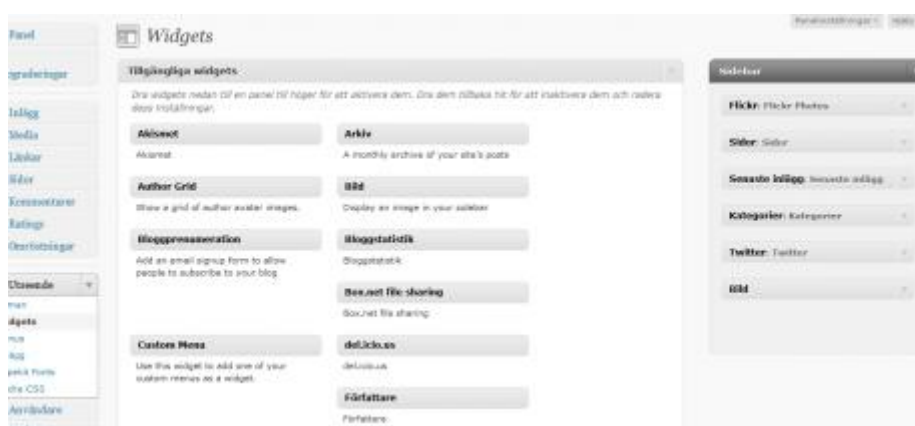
Panel

Uppgraderingar

Inlägg

Media

Länkar

Sidor

Kommentarer

Ratings

Omröstningar

Utseende

Teman

Widgets

Menyer

Bakgrund

Typekit Fonts

Redigera CSS

Användare

Panelinställningar

Hjälp

Widgets

Tillgängliga widgets

Dra widgets nedan till en panel till höger för att aktivera dem. Dra dem tillbaka hit för att inaktivera dem och radera dess inställningar.

Akismet

Akismet

Arkiv

A monthly archive of your site's posts

Author Grid

Show a grid of author avatar images.

Bild

Display an image in your sidebar

Bloggprenumeration

Add an email signup form to allow people to subscribe to your blog

Bloggstatistik

Bloggstatistik

Box.net file sharing

Box.net file sharing

Custom Menu

Use this widget to add one of your custom menus as a widget.

del.icio.us

del.icio.us

Författare

Författare

Sidebar

Flickr: Flickr Photos

Sidor: Sidor

Senaste inlägg: Senaste inlägg

Kategorier: Kategorier

Twitter: Twitter

Bild